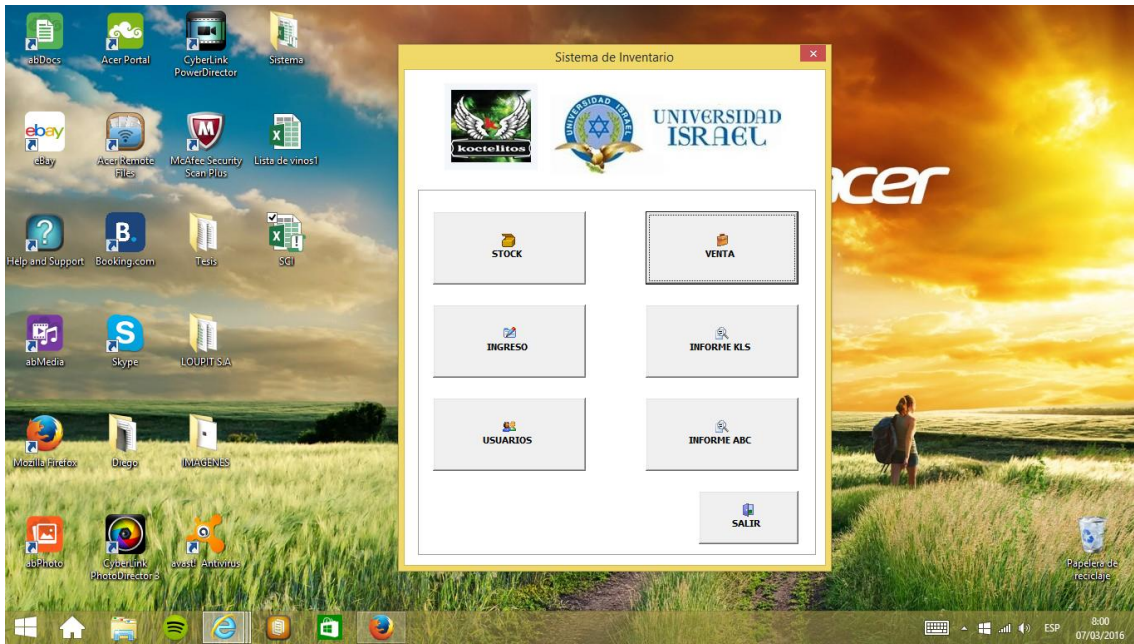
abDocs
Acer Portal
CyberLink PowerDirector
Sistema
eBay
Acer Remote Files
McAfee Security Scan Plus
Lista de vinos1
Help and Support
Booking.com
Tesis
SGI
abMedia
Skype
LOUPIT S.A
Mozilla Firefox
Diego
IMAGENES
abPhoto
CyberLink PhotoDirector 8
avast! Antivirus

Sistema de Inventario
koctelitos
UNIVERSIDAD ISRAEL
STOCK
VENTA
INGRESO
INFORME KLS
USUARIOS
INFORME ABC
SALIR

acer
Papelera de reciclaje
ESP
8:00
07/03/2016